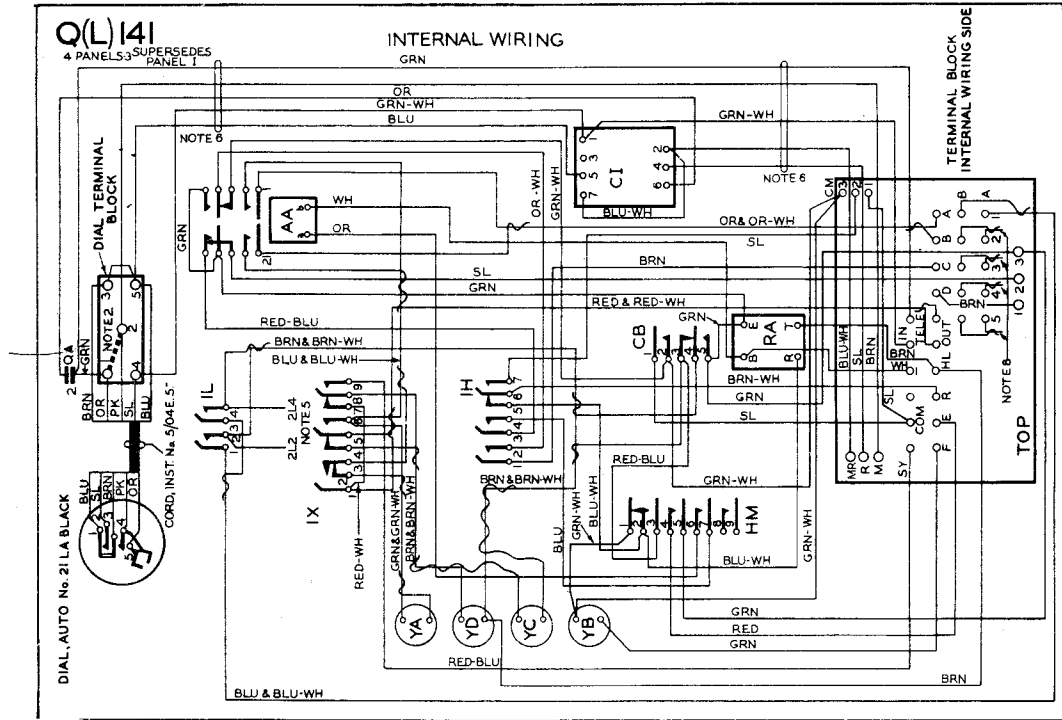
Q(L) 141
4 PANELS:3 SUPERSEDES PANEL 1

INTERNAL WIRING

GRN
OR
GRN-WH
BLU
NOTE 6
GRN-WH
CI
1
2
0
5
3
4
7
6
8
BLU-WH
NOTE 6
OR-WH
WH
OR
AA
GRN
OR & OR-WH
SL
BRN
SL
GRN
RED & RED-WH
GRN
RA
CB
RED-BLU
BRN & BRN-WH
BLU & BLU-WH
IL
2L4
2L2
NOTE 5
IH
BRN-WH
GRN
SL
RED-BLU
BRN & BRN-WH
GRN-WH
IX
RED-WH
GRN & GRN-WH
BRN & BRN-WH
BLU
GRN-WH
BLU-WH
HM
BLU-WH
GRN-WH
YA
YD
YC
YB
GRN
RED
GRN
RED-BLU
BRN
BLU & BLU-WH

DIAL TERMINAL BLOCK
NOTE 2
QA
GRN
BRN
OR
PK
SL
BLU
CORD, INST. No. 5/04E.5"
DIAL, AUTO No. 21 LA BLACK
BLU
SL
BRN
PK
OR

TERMINAL BLOCK INTERNAL WIRING SIDE
CM
B
A
A
B
C
D
BRN
TELE
IN
OUT
HL
BLU-WH
SL
BRN
BRN
WH
SL
COM
E
F
MR
R
M
SY
NOTE 8
TOP